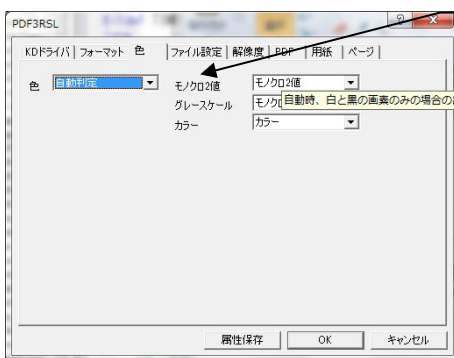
PDF3RSL

KDドライバ | フォーマット | 色 | ファイル設定 | 解像度 | PDF | 用紙 | ページ

色 自動判定

モノクロ2値 モノクロ2値

グレースケール モノクロ 自動時、白と黒の画素のみの場合の

カラー カラー

属性保存 OK キャンセル